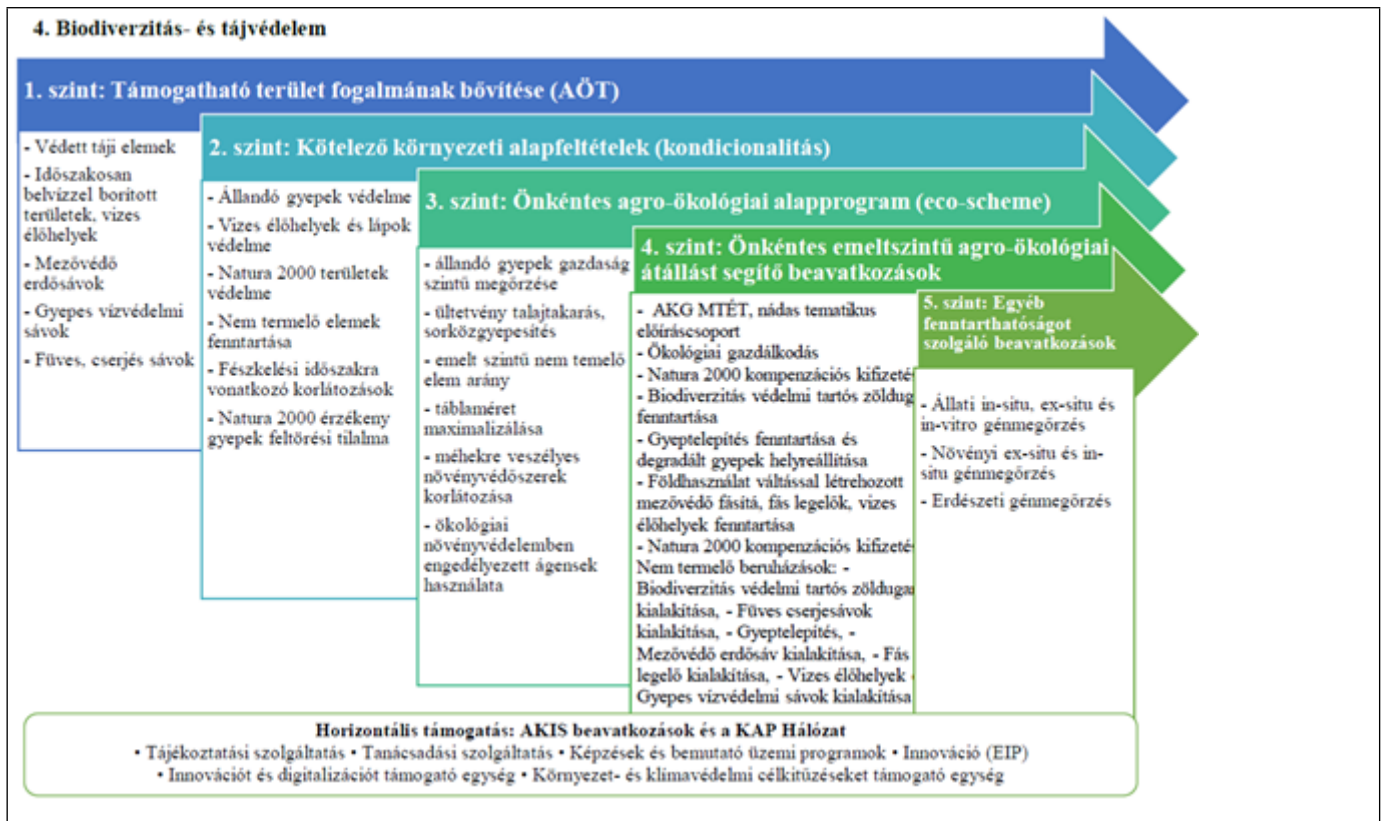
4. Biodiverzitás- és tájvédelem

1. szint: Támogatható terület fogalmának bővítése (AÖT)

- Védett táji elemek
- Időszakosan belvízzel borított területek, vizes élőhelyek
- Mezővédő erdősávok
- Gyepes vízvédelmi sávok
- Füves, cserjés sávok

2. szint: Kötelező környezeti alapfeltételek (kondicionalitás)

- Állandó gyepek védelme
- Vizes élőhelyek és lápok védelme
- Natura 2000 területek védelme
- Nem termelő elemek fenntartása
- Fészkelési időszakra vonatkozó korlátozások
- Natura 2000 érzékeny gyepek feltörési tilalma

3. szint: Önkéntes agro-ökológiai alapprogram (eco-scheme)

- állandó gyepek gazdaság szintű megőrzése
- ültetvény talajtakarás, sorközgyepesítés
- emelt szintű nem termelő elem arány
- tábláméret maximalizálása
- méhekre veszélyes növényvédőszerek korlátozása
- ökológiai növényvédelemben engedélyezett ágensek használata

4. szint: Önkéntes emeltszintű agro-ökológiai átállást segítő beavatkozások

- AKG MTÉT, nádas tematikus előírásesoport
- Ökológiai gazdálkodás
- Natura 2000 kompenzációs kifizeté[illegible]
- Biodiverzitás védelmi tartós zöldug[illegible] fenntartása
- Gyeptelepítés fenntartása és degradált gyepek helyreállítása
- Földhasználat váltással létrehozott mezővédő fásítá, fás legelők, vizes élőhelyek fenntartása
- Natura 2000 kompenzációs kifizeté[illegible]
Nem termelő beruházások: - Biodiverzitás védelmi tartós zöldug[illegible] kialakítása, - Füves cserjesávok kialakítása, - Gyeptelepítés, - Mezővédő erdősáv kialakítása, - Fás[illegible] legelő kialakítása, - Vizes élőhelyek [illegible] Gyepes vízvédelmi sávok kialakítása

5. szint: Egyéb fenntarthatóságot szolgáló beavatkozások

- Állati in-situ, ex-situ és in-vitro génmegőrzés
- Növényi ex-situ és in-situ génmegőrzés
- Erdészeti génmegőrzés

Horizontális támogatás: AKIS beavatkozások és a KAP Hálózat
• Tájékoztatási szolgáltatás • Tanácsadási szolgáltatás • Képzések és bemutató üzemi programok • Innováció (EIP)
• Innovációt és digitalizációt támogató egység • Környezet- és klímavédelmi célkitűzéseket támogató egység